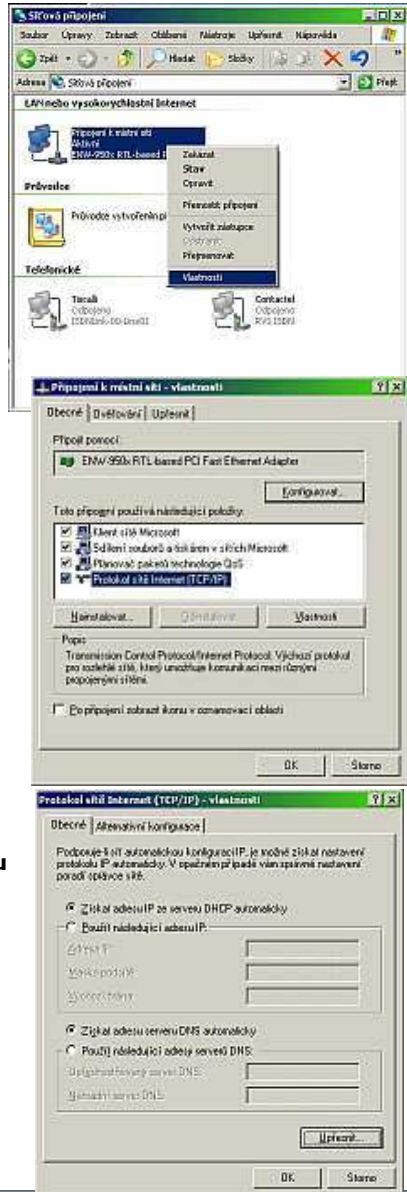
Síťová připojení

Soubor Úpravy Zobrazit Oblíbené Nástroje Upřesnit Nápověda

Zpět Hledat Složky

Adresa Síťová připojení Přejít

LAN nebo vysokorychlostní Internet

Připojení k místní síti
Aktivní
ENW-950x RTL-based P

Zakázat
Stav
Opravit
Přemostit připojení
Vytvořit zástupce
Odstranit
Přejmenovat
Vlastnosti

Průvodce

Průvodce vytvořením p

Telefonické

Tiscali
Odpojeno
ISDN-B1-00-Line01

Contactel
Odpojeno
RVS ISDN

Připojení k místní síti - vlastnosti

Obecné Ověřování Upřesnit

Připojit pomocí:

ENW-950x RTL-based PCI Fast Ethernet Adapter

Konfigurovat...

Toto připojení používá následující položky:

Klient sítě Microsoft
Sdílení souborů a tiskáren v sítích Microsoft
Plánovač paketů technologie QoS
Protokol sítě Internet (TCP/IP)

Nainstalovat... Odinstalovat Vlastnosti

Popis
Transmission Control Protocol/Internet Protocol. Výchozí protokol pro rozlehlé sítě, který umožňuje komunikaci mezi různými propojenými sítěmi.

Po připojení zobrazit ikonu v oznamovací oblasti

OK Storno

Protokol sítě Internet (TCP/IP) - vlastnosti

Obecné Alternativní konfigurace

Podporuje-li síť automatickou konfiguraci IP, je možné získat nastavení protokolu IP automaticky. V opačném případě vám správné nastavení poradí správce sítě.

Získat adresu IP ze serveru DHCP automaticky
Použít následující adresu IP:
Adresa IP:
Maska podsítě:
Výchozí brána:

Získat adresu serveru DNS automaticky
Použít následující adresy serverů DNS:
Upřednostňovaný server DNS:
Náhradní server DNS:

Upřesnit...

OK Storno